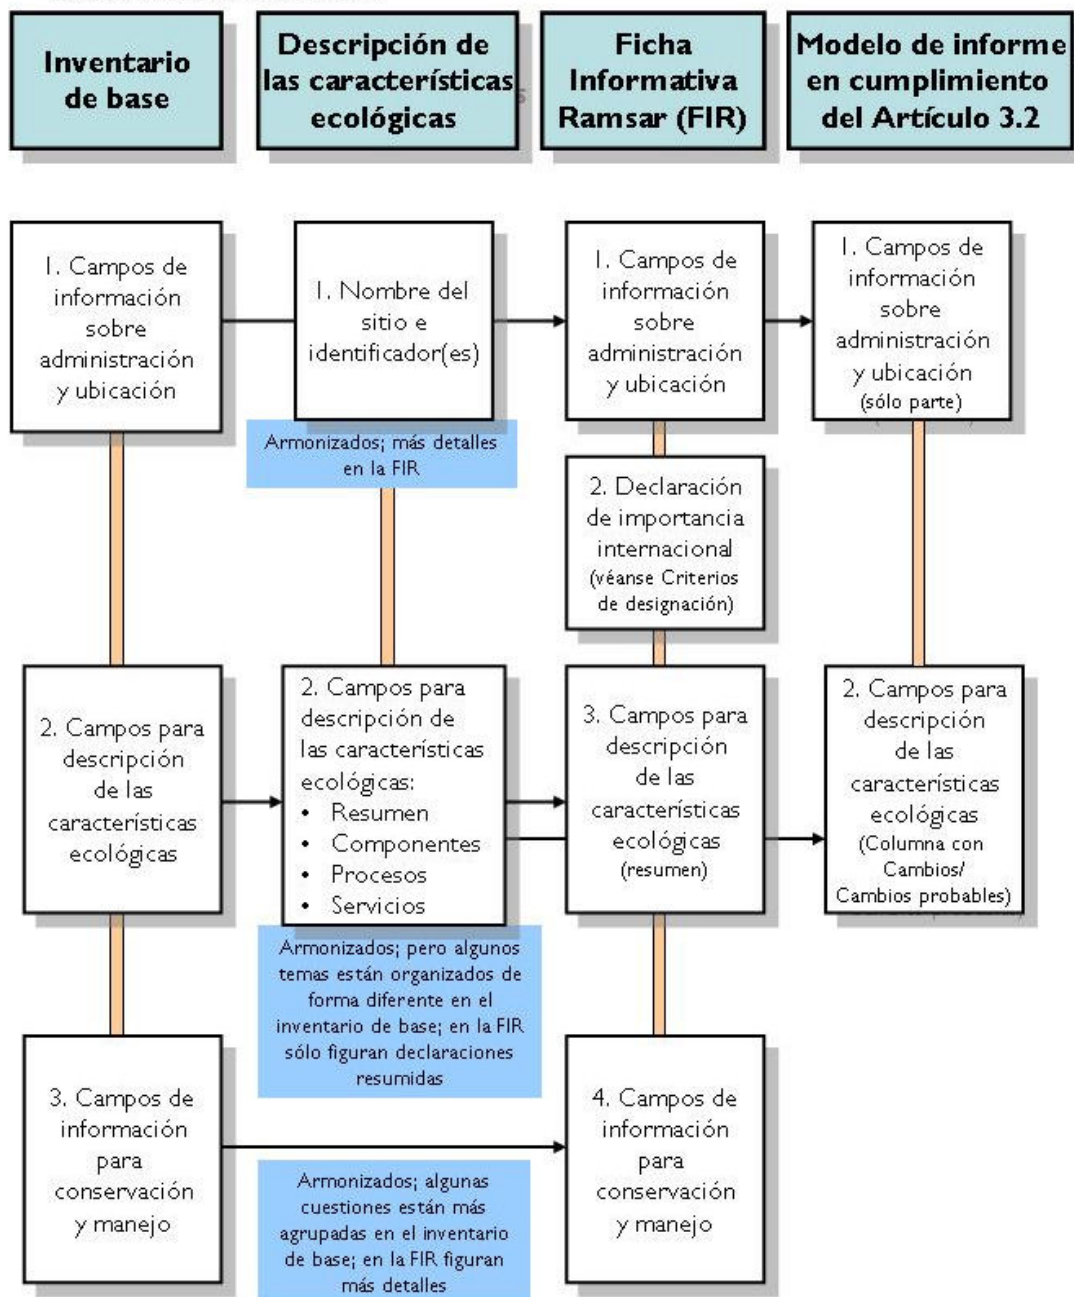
Inventario de base

Descripción de las características ecológicas

Ficha Informativa Ramsar (FIR)

Modelo de informe en cumplimiento del Artículo 3.2

1. Campos de información sobre administración y ubicación

1. Nombre del sitio e identificador(es)

1. Campos de información sobre administración y ubicación

1. Campos de información sobre administración y ubicación (sólo parte)

Armonizados; más detalles en la FIR

2. Declaración de importancia internacional (véanse Criterios de designación)

2. Campos para descripción de las características ecológicas

2. Campos para descripción de las características ecológicas:
• Resumen
• Componentes
• Procesos
• Servicios

3. Campos para descripción de las características ecológicas (resumen)

2. Campos para descripción de las características ecológicas (Columna con Cambios/ Cambios probables)

Armonizados; pero algunos temas están organizados de forma diferente en el inventario de base; en la FIR sólo figuran declaraciones resumidas

3. Campos de información para conservación y manejo

4. Campos de información para conservación y manejo

Armonizados; algunas cuestiones están más agrupadas en el inventario de base; en la FIR figuran más detalles